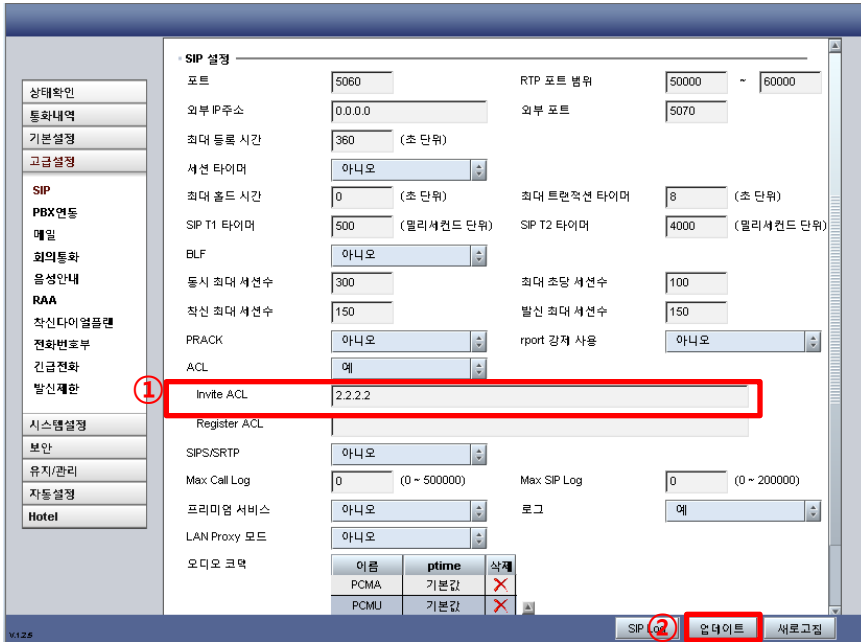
상태확인
통화내역
기본설정
고급설정
SIP
PBX연동
메일
회의통화
음성안내
RAA
착신다이얼플랜
전화번호부
긴급전화
발신제한
시스템설정
보안
유지/관리
자동설정
Hotel

SIP 설정

포트 5060
RTP 포트 범위 50000 ~ 60000
외부 IP주소 0.0.0.0
외부 포트 5070
최대 등록 시간 360 (초 단위)
세션 타이머 아니오
최대 홀드 시간 0 (초 단위)
최대 트랜잭션 타이머 8 (초 단위)
SIP T1 타이머 500 (밀리세컨드 단위)
SIP T2 타이머 4000 (밀리세컨드 단위)
BLF 아니오
동시 최대 세션수 300
최대 초당 세션수 100
착신 최대 세션수 150
발신 최대 세션수 150
PRACK 아니오
rport 강제 사용 아니오
ACL 예
①
Invite ACL 2.2.2.2
Register ACL
SIPS/SRTP 아니오
Max Call Log 0 (0 ~ 500000)
Max SIP Log 0 (0 ~ 200000)
프리미엄 서비스 아니오
로그 예
LAN Proxy 모드 아니오
오디오 코덱

| 이름 | ptime | 삭제 |
|---|---|---|
| PCMA | 기본값 | ✕ |
| PCMU | 기본값 | ✕ |

V.1.2.5
SIP Log
②
업데이트
새로고침